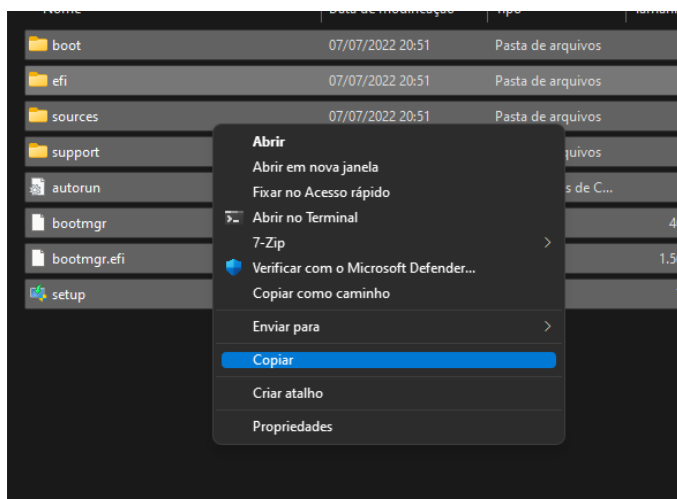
Nome | Data de modificação | Tipo | Taman

| | | | |
|---|---|---|---|
| boot | 07/07/2022 20:51 | Pasta de arquivos | |
| efi | 07/07/2022 20:51 | Pasta de arquivos | |
| sources | 07/07/2022 20:51 | Pasta de arquivos | |
| support | | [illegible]quivos | |
| autorun | | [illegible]s de C... | |
| bootmgr | | | 4 |
| bootmgr.efi | | | 1.5 |
| setup | | | |

Abrir
Abrir em nova janela
Fixar no Acesso rápido
Abrir no Terminal
7-Zip
Verificar com o Microsoft Defender...
Copiar como caminho
Enviar para
Copiar
Criar atalho
Propriedades